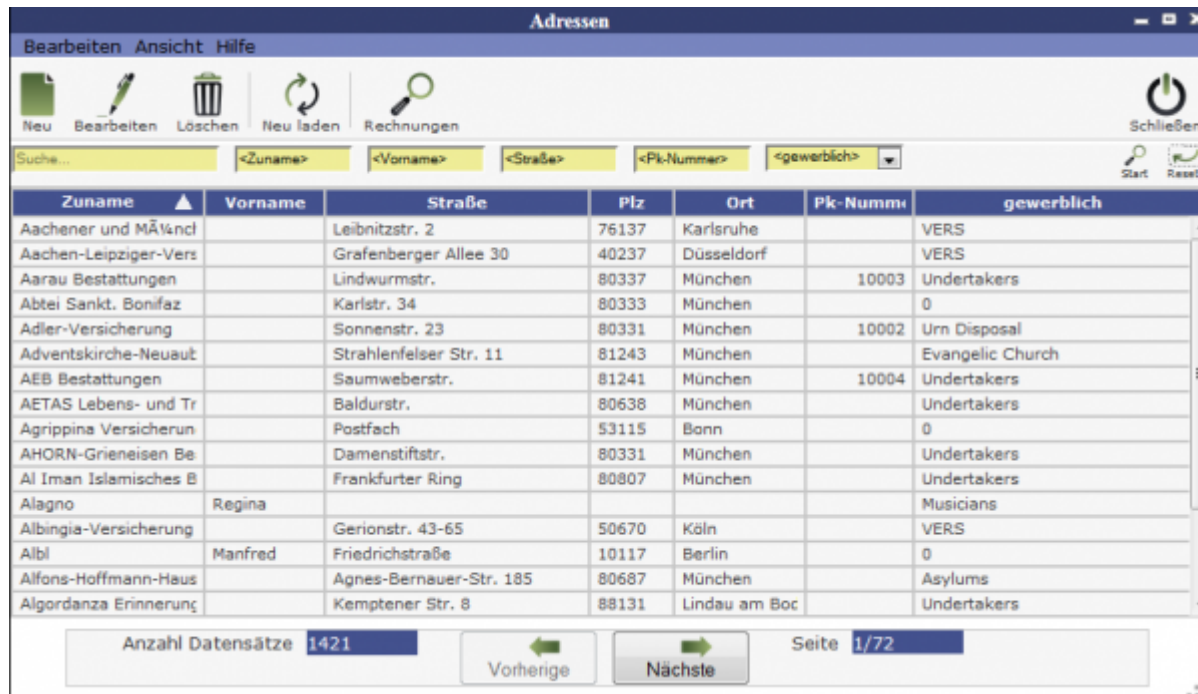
Adressen

Bearbeiten Ansicht Hilfe

Neu Bearbeiten Löschen Neu laden Rechnungen Schließen

Suche... <Zuname> <Vorname> <Straße> <Pk-Nummer> <gewerblich> Start Reset

| Zuname ▲ | Vorname | Straße | Plz | Ort | Pk-Numm | gewerblich |
|---|---|---|---|---|---|---|
| Aachener und MÃ¼ncl | | Leibnitzstr. 2 | 76137 | Karlsruhe | | VERS |
| Aachen-Leipziger-Vers | | Grafenberger Allee 30 | 40237 | Düsseldorf | | VERS |
| Aarau Bestattungen | | Lindwurmstr. | 80337 | München | 10003 | Undertakers |
| Abtei Sankt. Bonifaz | | Karlstr. 34 | 80333 | München | | 0 |
| Adler-Versicherung | | Sonnenstr. 23 | 80331 | München | 10002 | Urn Disposal |
| Adventskirche-Neuaub | | Strahlenfelser Str. 11 | 81243 | München | | Evangelic Church |
| AEB Bestattungen | | Saumweberstr. | 81241 | München | 10004 | Undertakers |
| AETAS Lebens- und Tr | | Baldurstr. | 80638 | München | | Undertakers |
| Agrippina Versicherun | | Postfach | 53115 | Bonn | | 0 |
| AHORN-Grieneisen Be | | Damenstiftstr. | 80331 | München | | Undertakers |
| Al Iman Islamisches B | | Frankfurter Ring | 80807 | München | | Undertakers |
| Alagno | Regina | | | | | Musicians |
| Albingia-Versicherung | | Gerionstr. 43-65 | 50670 | Köln | | VERS |
| Albl | Manfred | Friedrichstraße | 10117 | Berlin | | 0 |
| Alfons-Hoffmann-Haus | | Agnes-Bernauer-Str. 185 | 80687 | München | | Asylums |
| Algordanza Erinnerung | | Kemptener Str. 8 | 88131 | Lindau am Boc | | Undertakers |

Anzahl Datensätze 1421 Vorherige Nächste Seite 1/72